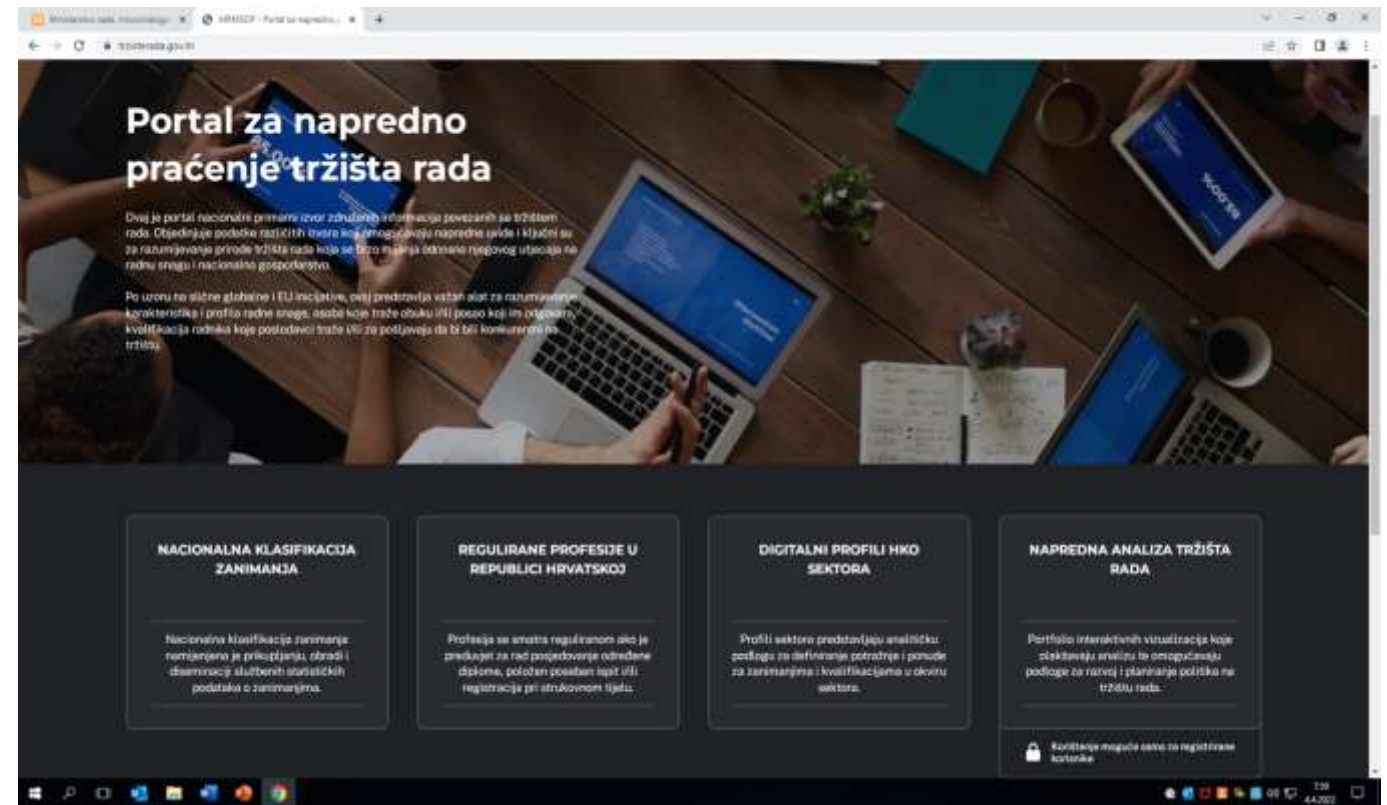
Ministarstvo rada, mirovinskoga | HRMSDP - Portal za napredno

trzisterada.gov.hr

Portal za napredno praćenje tržišta rada

Ovaj je portal nacionalni primarni izvor združenih informacija povezanih sa tržištem rada. Objedinjuje podatke različitih izvora koji omogućavaju napredne uvide i ključni su za razumijevanje prirode tržišta rada koja se brzo mijenja odnosno njegovog utjecaja na radnu snagu i nacionalno gospodarstvo.

Po uzoru na slične globalne i EU inicijative, ovaj predstavlja važan alat za razumijevanje karakteristika i profila radne snage, osoba koje traže obuku i/ili posao koji im odgovara, kvalifikacija radnika koje poslodavci traže i/ili za posljavaju da bi bili konkurentni na tržištu.

NACIONALNA KLASIFIKACIJA ZANIMANJA

Nacionalna klasifikacija zanimanja namijenjena je prikupljanju, obradi i diseminaciji službenih statističkih podataka o zanimanjima.

REGULIRANE PROFESIJE U REPUBLICI HRVATSKOJ

Profesija se smatra reguliranom ako je preduvjet za rad posjedovanje određene diplome, položen poseban ispit i/ili registracija pri strukovnom tijelu.

DIGITALNI PROFILI HKO SEKTORA

Profili sektora predstavljaju analitičku podlogu za definiranje potražnje i ponude za zanimanjima i kvalifikacijama u okviru sektora.

NAPREDNA ANALIZA TRŽIŠTA RADA

Portfolio interaktivnih vizualizacija koje olakšavaju analizu te omogućavaju podloge za razvoj i planiranje politika na tržištu rada.

Korištenje moguće samo za registrirane korisnike

7:39
4.4.2022